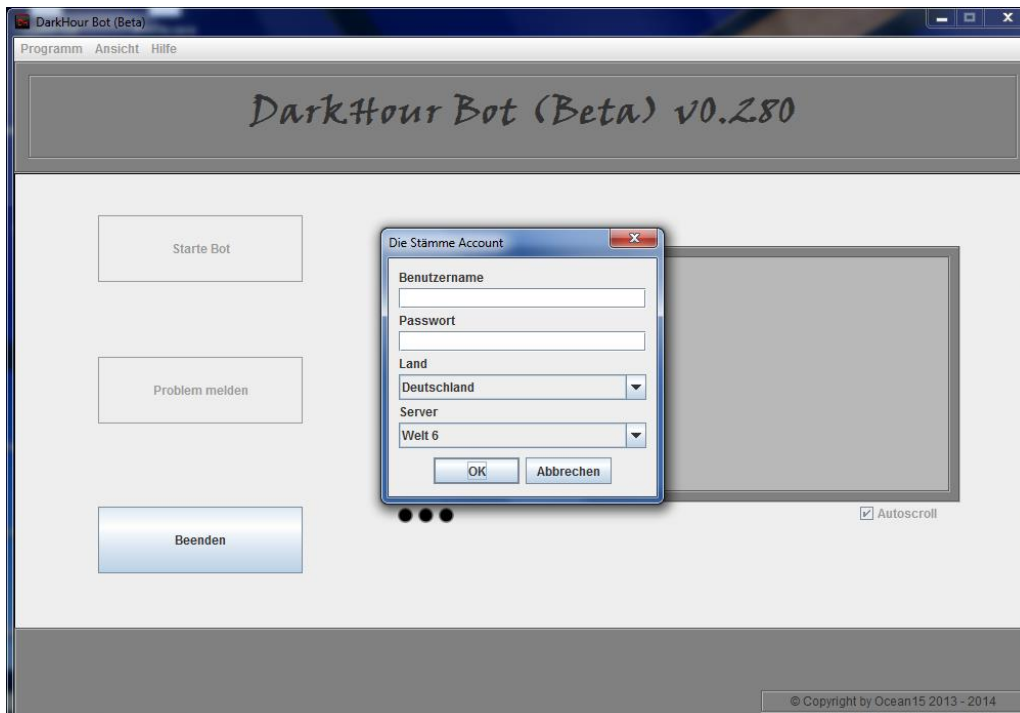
DarkHour Bot (Beta)

Programm Ansicht Hilfe

DarkHour Bot (Beta) v0.280

Starte Bot

Problem melden

Beenden

Die Stämme Account

Benutzername

Passwort

Land

Deutschland

Server

Welt 6

OK

Abbrechen

Autoscroll

© Copyright by Ocean15 2013 - 2014